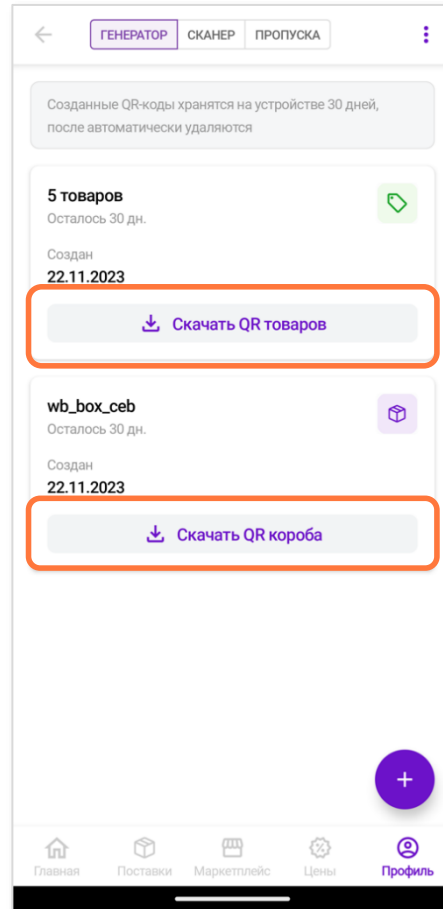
ГЕНЕРАТОР СКАНЕР ПРОПУСКА

Созданные QR-коды хранятся на устройстве 30 дней, после автоматически удаляются

5 товаров
Осталось 30 дн.

Создан
22.11.2023

Скачать QR товаров

wb_box_ceb
Осталось 30 дн.

Создан
22.11.2023

Скачать QR короба

+

Главная Поставки Маркетплейс Цены Профиль